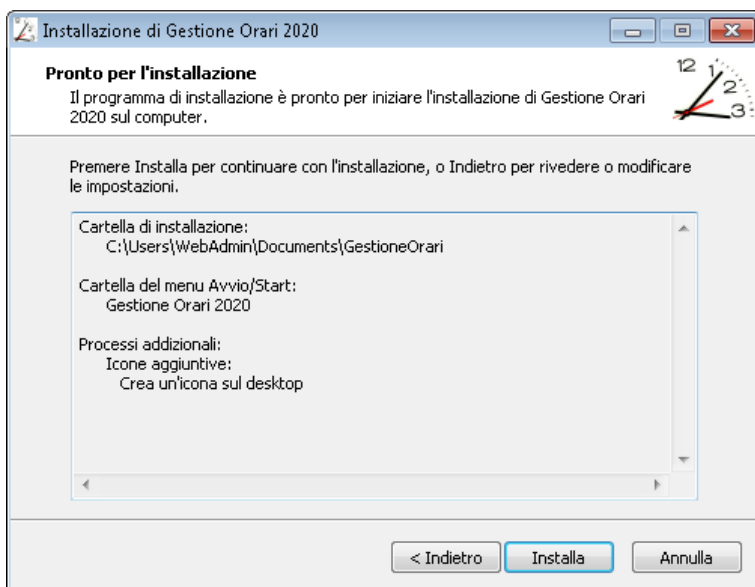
Installazione di Gestione Orari 2020

Pronto per l'installazione
Il programma di installazione è pronto per iniziare l'installazione di Gestione Orari 2020 sul computer.

12 1 2 3

Premere Installa per continuare con l'installazione, o Indietro per rivedere o modificare le impostazioni.

Cartella di installazione:
C:\Users\WebAdmin\Documents\GestioneOrari

Cartella del menu Avvio/Start:
Gestione Orari 2020

Processi addizionali:
Icone aggiuntive:
Crea un'icona sul desktop

< Indietro
Installa
Annulla